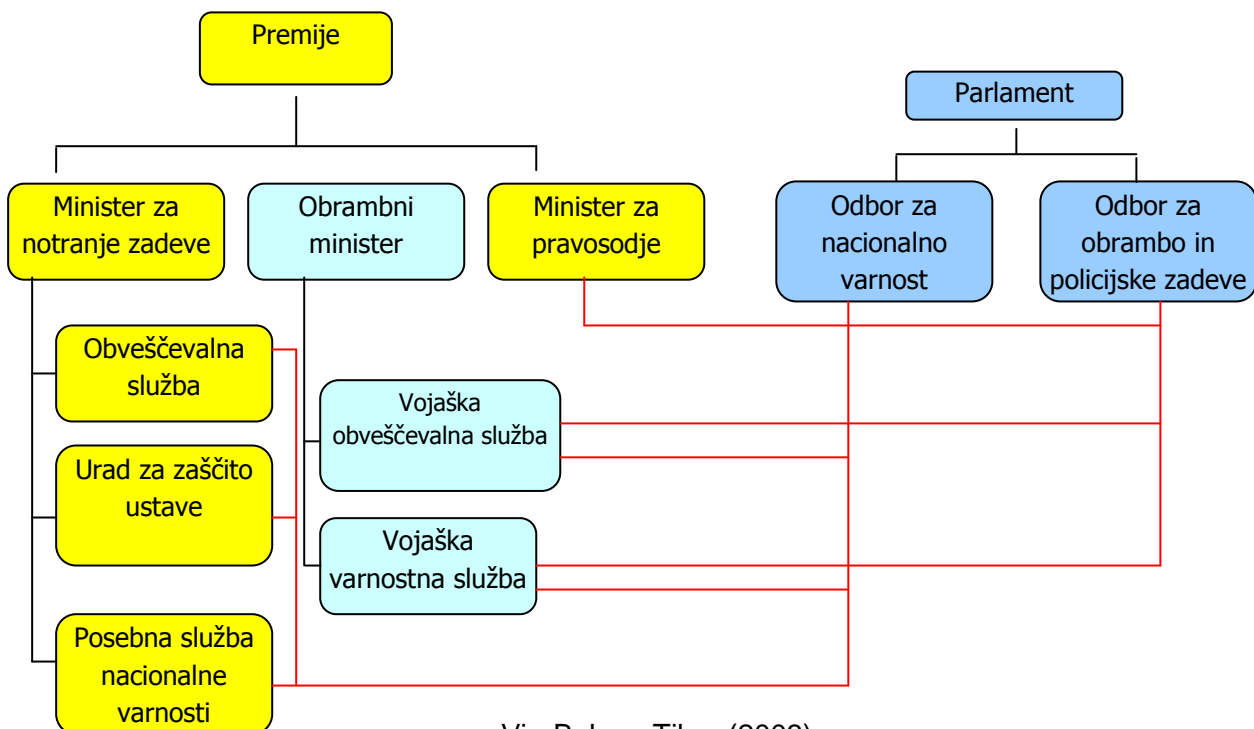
Premije

Parlament

Minister za notranje zadeve

Obrambni minister

Minister za pravosodje

Odbor za nacionalno varnost

Odbor za obrambo in policijske zadeve

Obveščevalna služba

Vojaška obveščevalna služba

Urad za zaščito ustave

Vojaška varnostna služba

Posebna služba nacionalne varnosti

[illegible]